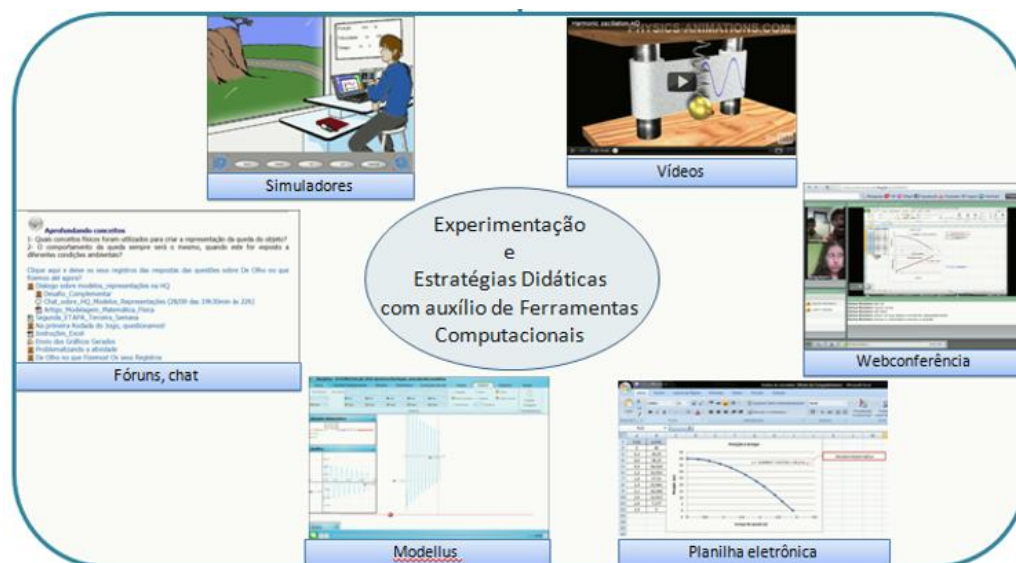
Harmonic oscillation HQ

PHYSICS-ANIMATIONS.COM

Simuladores

Vídeos

Aprofundando conceitos

1- Quais conceitos físicos foram utilizados para criar a representação da queda do objeto?

2- O comportamento da queda sempre será o mesmo, quando este for exposto a diferentes condições ambientais?

Clique aqui e deixe os seus registros das respostas das questões sobre De Olho no que fizemos até agora!

Diálogo sobre modelos_representações no HQ

Desafio_Complementar

Chat_sobre_HQ_Modelos_Representações (28/09 das 19h30min às 22h)

Artigo_Modelagem_Matemática_Física

Segunda_ETAPA_Terceira_Semana

Na primeira Rodada do Jogo, questionamos!

Instruções_Excel

Envio dos Gráficos Gerados

Problematizando a atividade

De Olho no que Fizemos! Os seus Registros

Fóruns, chat

Experimentação
e
Estratégias Didáticas
com auxílio de Ferramentas
Computacionais

Webconferência

Modellus

Planilha eletrônica